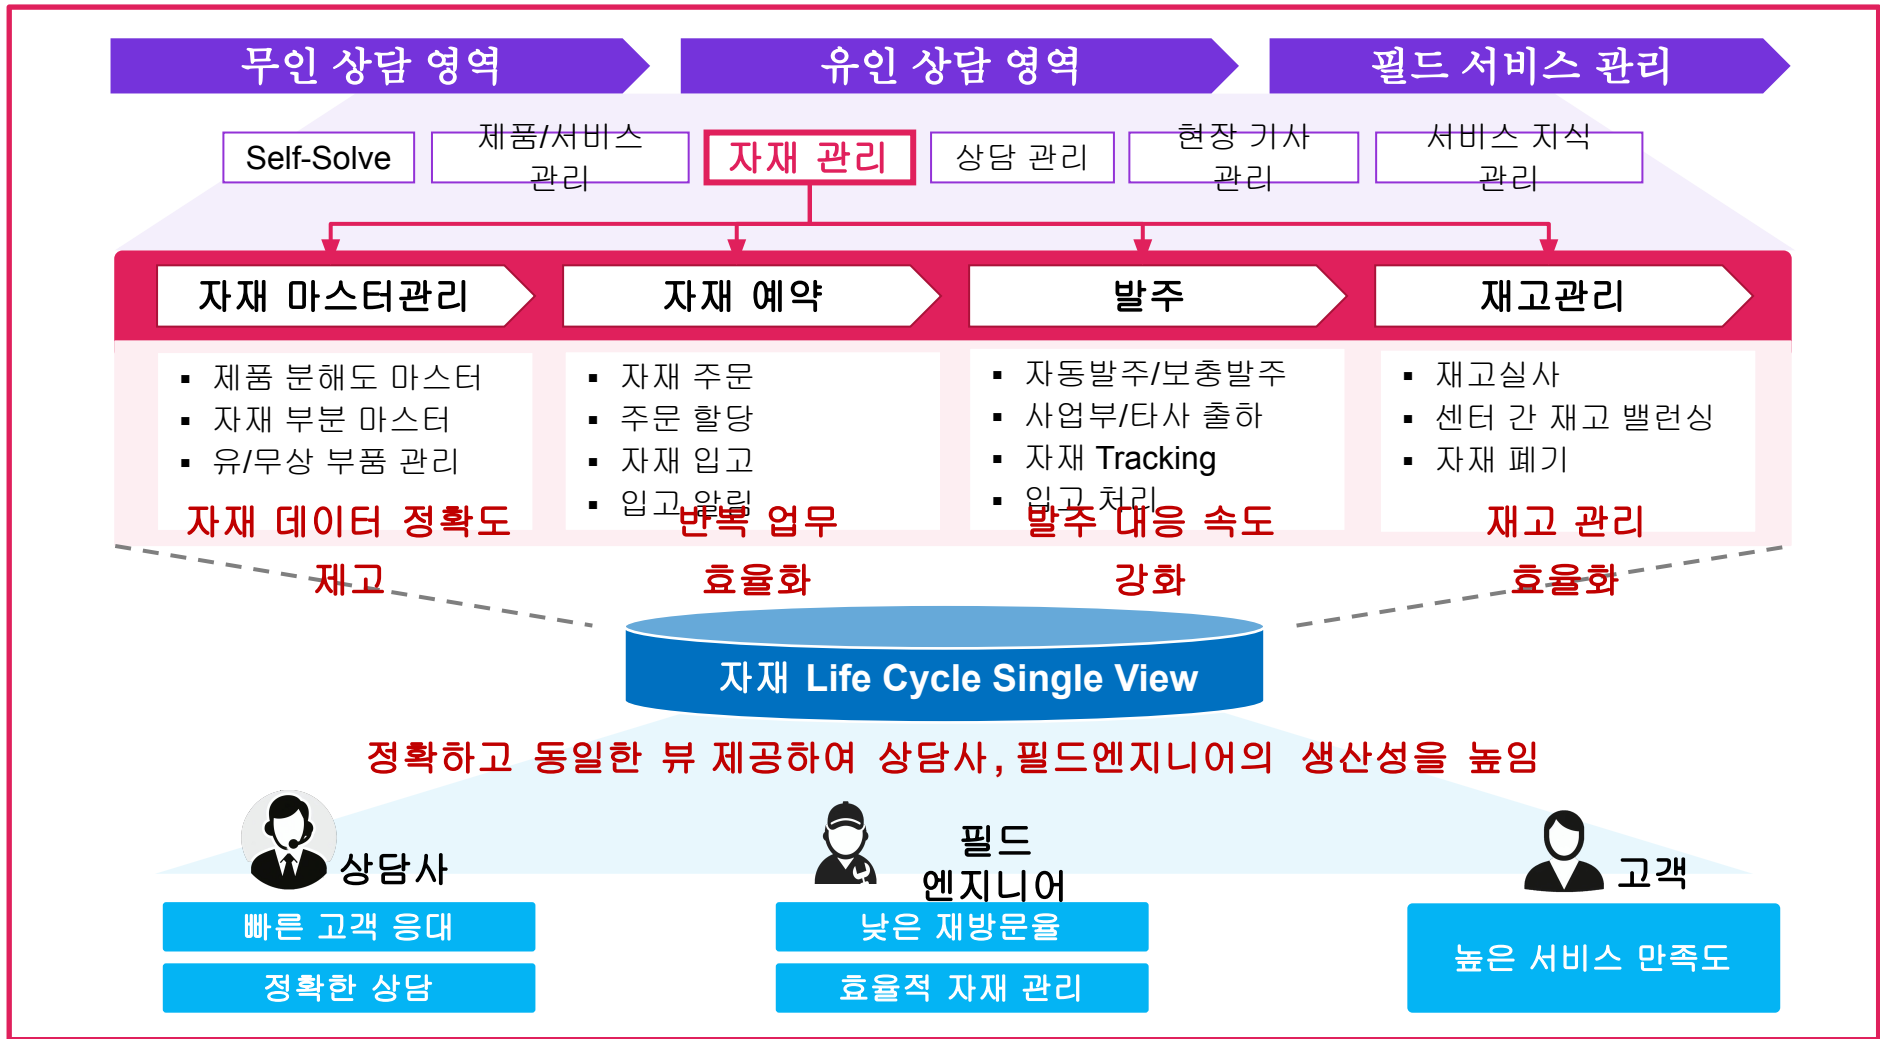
무인 상담 영역

유인 상담 영역

필드 서비스 관리

Self-Solve

제품/서비스 관리

자재 관리

상담 관리

현장 기사 관리

서비스 지식 관리

자재 마스터관리

- 제품 분해도 마스터
- 자재 부분 마스터
- 유/무상 부품 관리

자재 데이터 정확도 제고

자재 예약

- 자재 주문
- 주문 할당
- 자재 입고
- 입고 알림

반복 업무 효율화

발주

- 자동발주/보충발주
- 사업부/타사 출하
- 자재 Tracking
- 입고 처리

발주 대응 속도 강화

재고관리

- 재고실사
- 센터 간 재고 밸런싱
- 자재 폐기

재고 관리 효율화

자재 Life Cycle Single View

정확하고 동일한 뷰 제공하여 상담사, 필드엔지니어의 생산성을 높임

상담사

빠른 고객 응대

정확한 상담

필드 엔지니어

낮은 재방문율

효율적 자재 관리

고객

높은 서비스 만족도